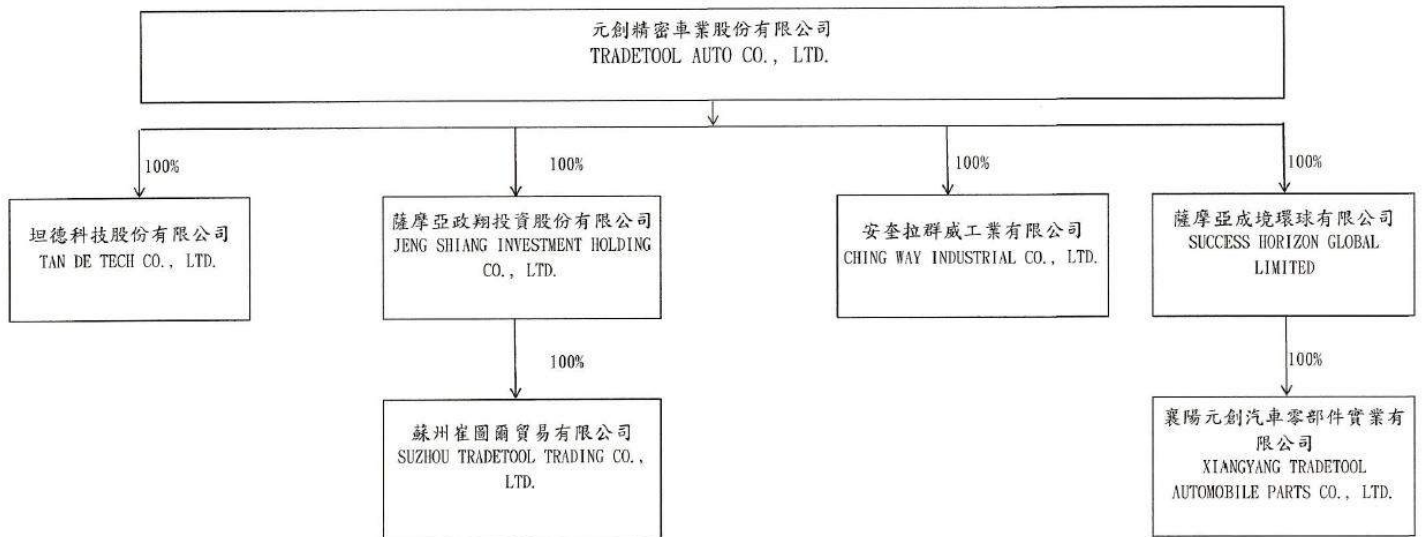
元創精密車業股份有限公司
TRADETOOL AUTO CO., LTD.

100%

坦德科技股份有限公司
TAN DE TECH CO., LTD.

100%

薩摩亞政翔投資股份有限公司
JENG SHIANG INVESTMENT HOLDING CO., LTD.

100%

蘇州崔圖爾貿易有限公司
SUZHOU TRADETOOL TRADING CO., LTD.

100%

安奎拉群威工業有限公司
CHING WAY INDUSTRIAL CO., LTD.

100%

薩摩亞成境環球有限公司
SUCCESS HORIZON GLOBAL LIMITED

100%

襄陽元創汽車零部件實業有限公司
XIANGYANG TRADETOOL AUTOMOBILE PARTS CO., LTD.